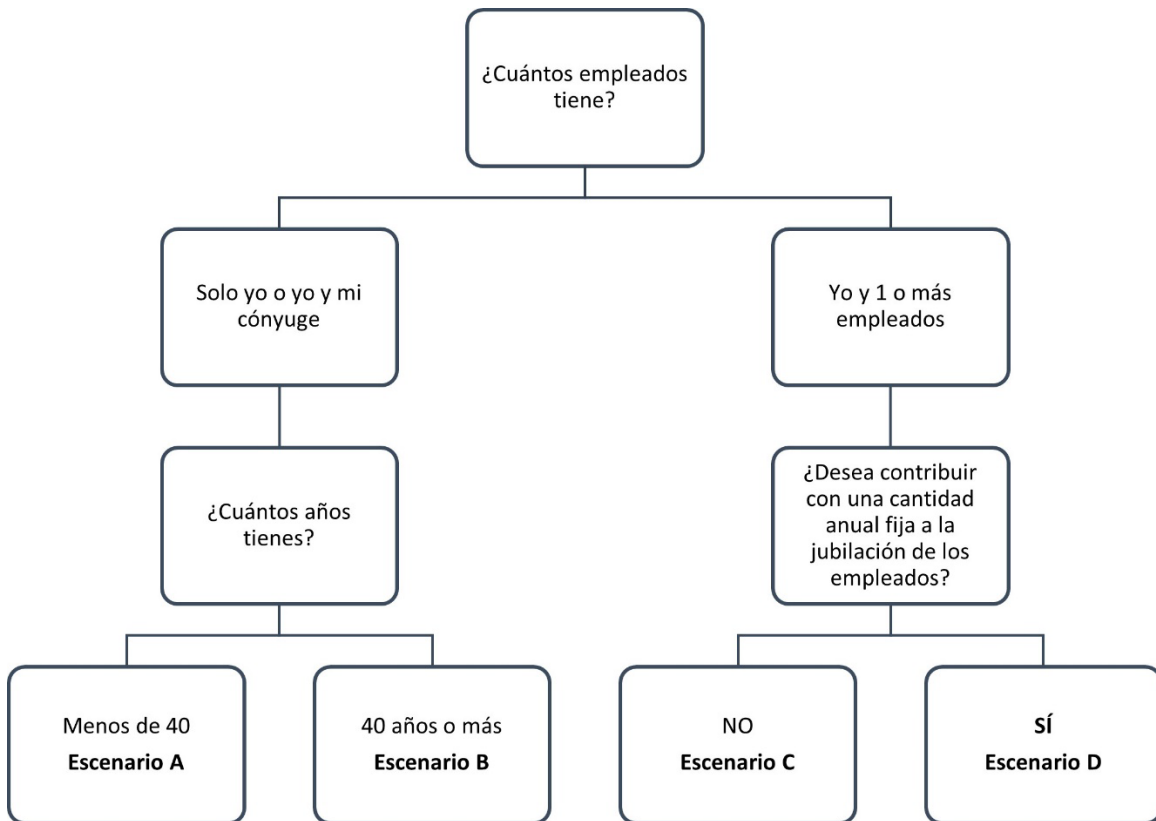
¿Cuántos empleados tiene?

Solo yo o yo y mi cónyuge

Yo y 1 o más empleados

¿Cuántos años tienes?

¿Desea contribuir con una cantidad anual fija a la jubilación de los empleados?

Menos de 40
**Escenario A**

40 años o más
**Escenario B**

NO
**Escenario C**

**SÍ**
**Escenario D**